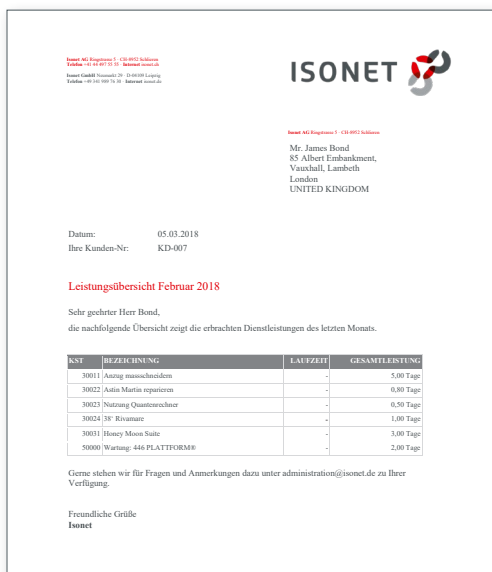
Isonet AG Ringstrasse 5 · CH-8952 Schlieren
Telefon +41 44 497 55 55 · Internet isonet.ch

Isonet GmbH Neumarkt 29 · D-04109 Leipzig
Telefon +49 341 989 74 30 · Internet isonet.de

ISONET

Isonet AG Ringstrasse 5 · CH-8952 Schlieren

Mr. James Bond
85 Albert Embankment,
Vauxhall, Lambeth
London
UNITED KINGDOM

Datum: 05.03.2018
Ihre Kunden-Nr: KD-007

Leistungsübersicht Februar 2018

Sehr geehrter Herr Bond,
die nachfolgende Übersicht zeigt die erbrachten Dienstleistungen des letzten Monats.

| KST | BEZEICHNUNG | LAUFZEIT | GESAMTLEISTUNG |
|---|---|---|---|
| 30011 | Anzug massschneidern | - | 5,00 Tage |
| 30022 | Astin Martin reparieren | - | 0,80 Tage |
| 30023 | Nutzung Quantenrechner | - | 0,50 Tage |
| 30024 | 38' Rivamare | - | 1,00 Tage |
| 30031 | Honey Moon Suite | - | 3,00 Tage |
| 50000 | Wartung: 446 PLATTFORM® | - | 2,00 Tage |

Gerne stehen wir für Fragen und Anmerkungen dazu unter administration@isonet.de zu Ihrer Verfügung.

Freundliche Grüße
Isonet